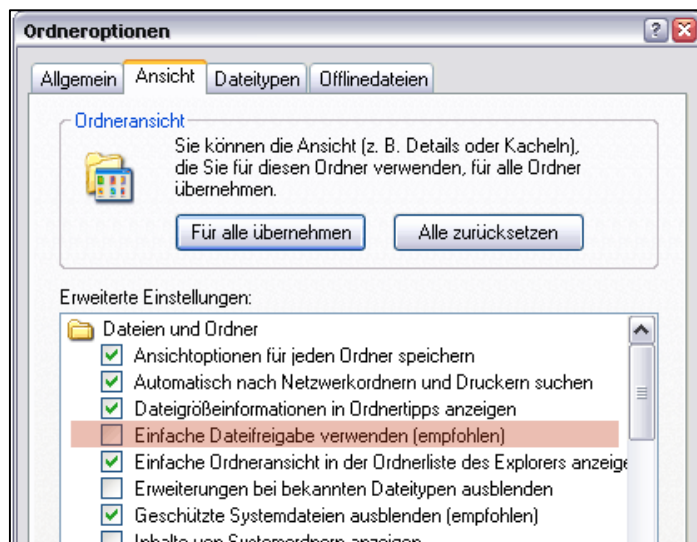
Ordneroptionen

Allgemein | Ansicht | Dateitypen | Offlinedateien

Ordneransicht

Sie können die Ansicht (z. B. Details oder Kacheln), die Sie für diesen Ordner verwenden, für alle Ordner übernehmen.

Für alle übernehmen

Alle zurücksetzen

Erweiterte Einstellungen:

Dateien und Ordner

Ansichtoptionen für jeden Ordner speichern

Automatisch nach Netzwerkordnern und Druckern suchen

Dateigrößeinformationen in Ordnertipps anzeigen

Einfache Dateifreigabe verwenden (empfohlen)

Einfache Ordneransicht in der Ordnerliste des Explorers anzeige

Erweiterungen bei bekannten Dateitypen ausblenden

Geschützte Systemdateien ausblenden (empfohlen)

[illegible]